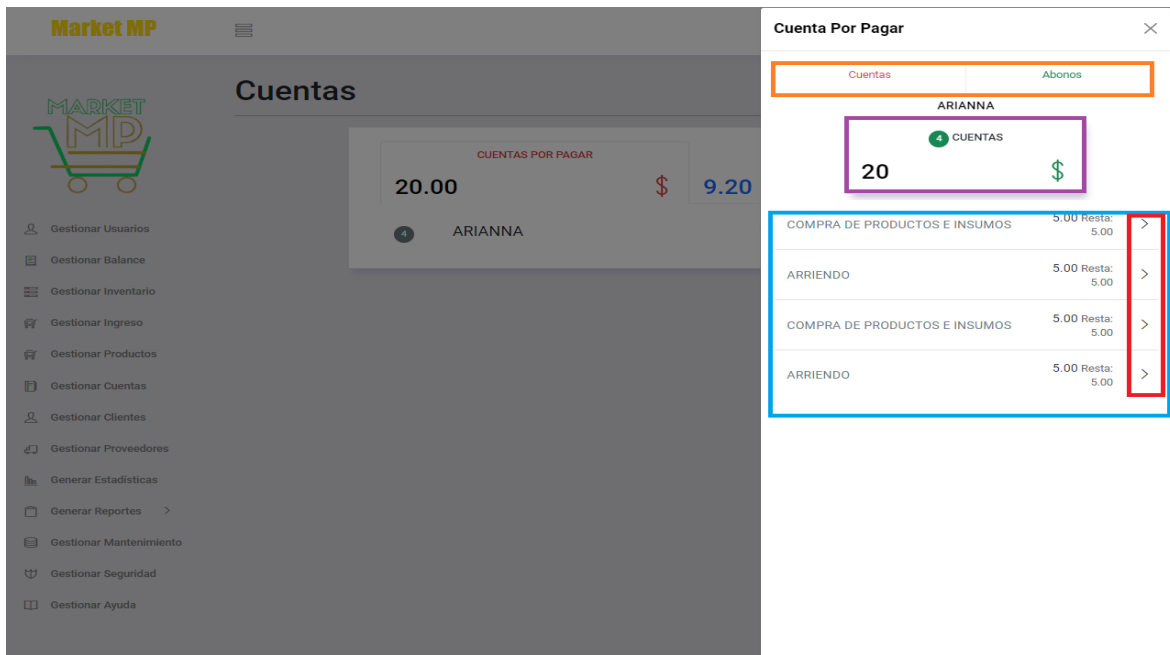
Market MP

MARKET MP

Gestionar Usuarios
Gestionar Balance
Gestionar Inventario
Gestionar Ingreso
Gestionar Productos
Gestionar Cuentas
Gestionar Clientes
Gestionar Proveedores
Generar Estadísticas
Generar Reportes
Gestionar Mantenimiento
Gestionar Seguridad
Gestionar Ayuda

Cuentas

CUENTAS POR PAGAR
20.00 $
9.20

4 ARIANNA

Cuenta Por Pagar

Cuentas | Abonos

ARIANNA

4 CUENTAS
20 $

COMPRA DE PRODUCTOS E INSUMOS 5.00 Resta: 5.00
ARRIENDO 5.00 Resta: 5.00
COMPRA DE PRODUCTOS E INSUMOS 5.00 Resta: 5.00
ARRIENDO 5.00 Resta: 5.00